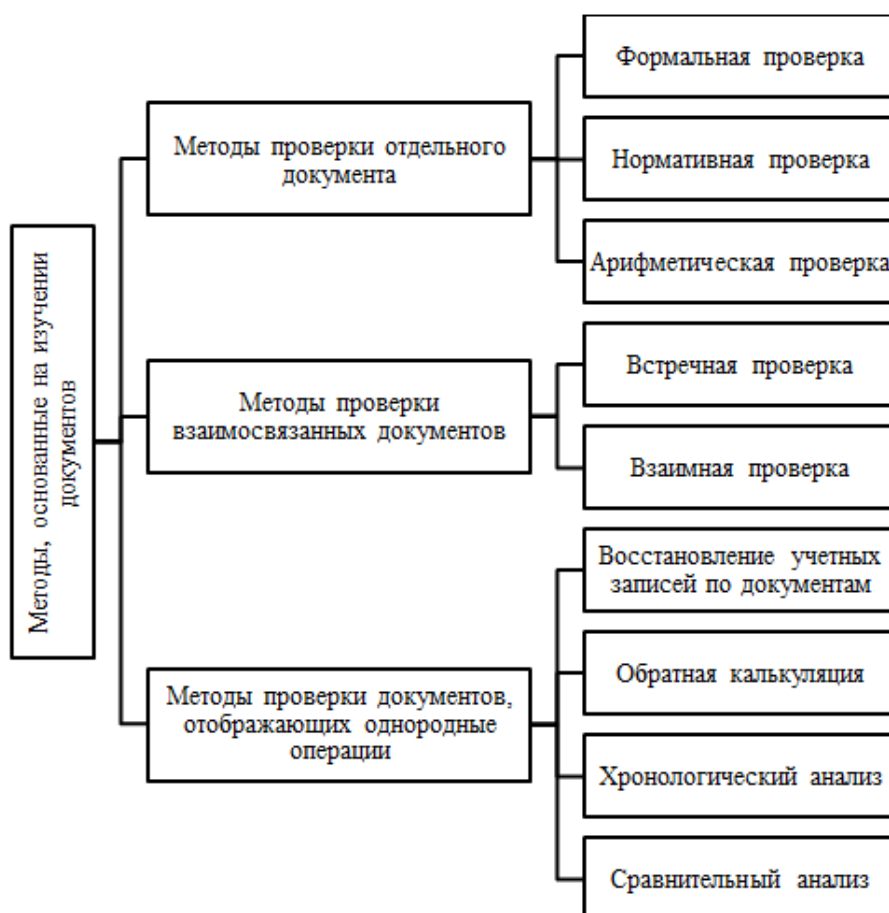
Методы, основанные на изучении документов

Методы проверки отдельного документа

Формальная проверка

Нормативная проверка

Арифметическая проверка

Методы проверки взаимосвязанных документов

Встречная проверка

Взаимная проверка

Методы проверки документов, отображающих однородные операции

Восстановление учетных записей по документам

Обратная калькуляция

Хронологический анализ

Сравнительный анализ